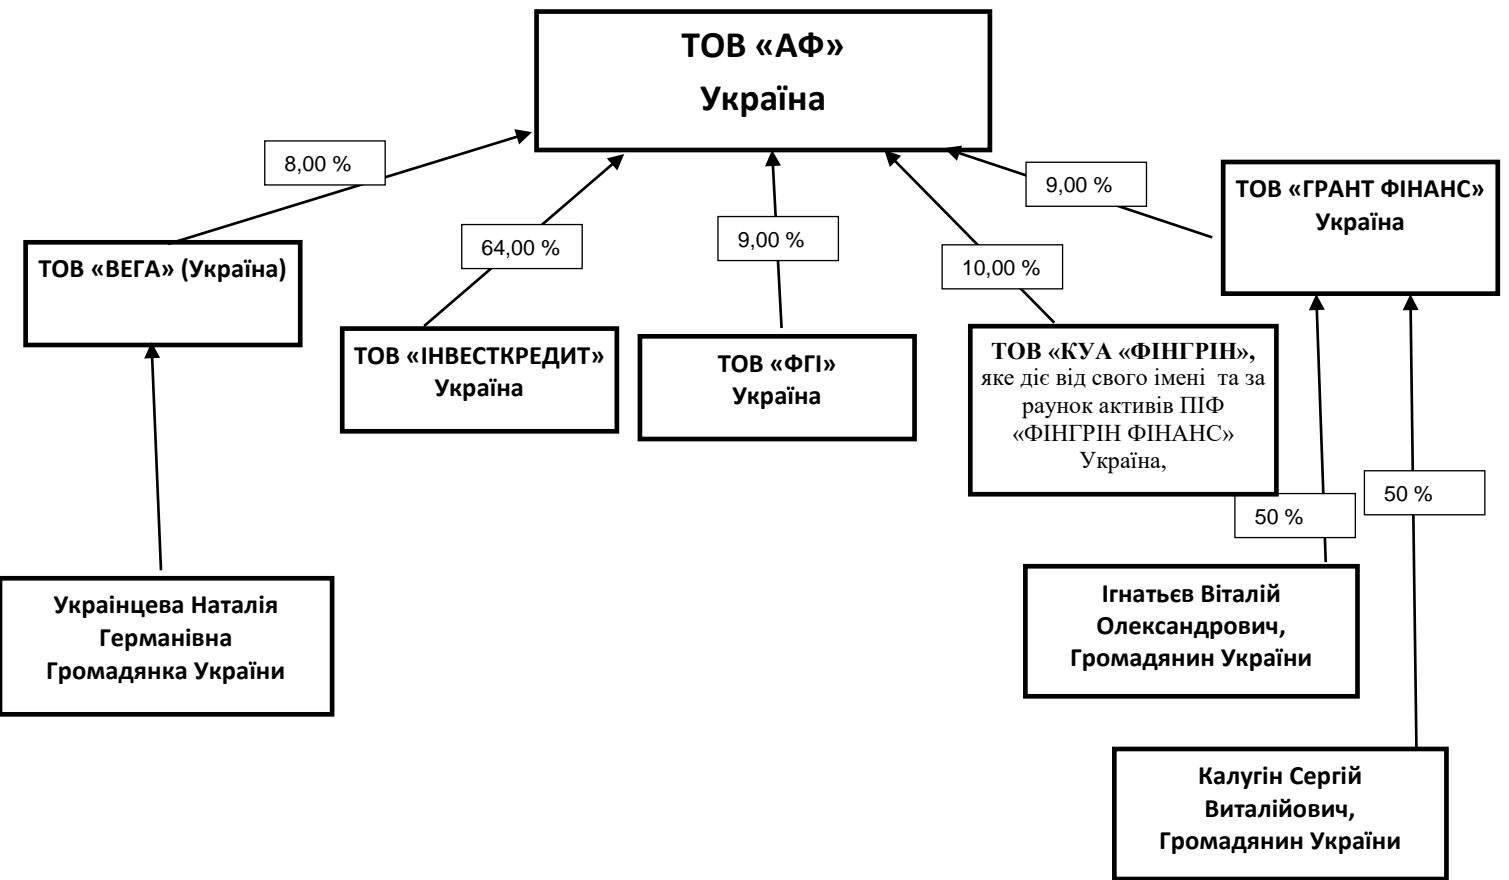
ТОВ «АФ»
Україна

8,00 %

64,00 %

9,00 %

10,00 %

9,00 %

ТОВ «ГРАНТ ФІНАНС»
Україна

ТОВ «ВЕГА» (Україна)

ТОВ «ІНВЕСТКРЕДИТ»
Україна

ТОВ «ФГІ»
Україна

ТОВ «КУА «ФІНГРІН», яке діє від свого імені та за раунок активів ПІФ «ФІНГРІН ФІНАНС» Україна,

50 %

50 %

Украінцева Наталія
Германівна
Громадянка України

Ігнатьєв Віталій
Олександрович,
Громадянин України

Калугін Сергій
Виталійович,
Громадянин України